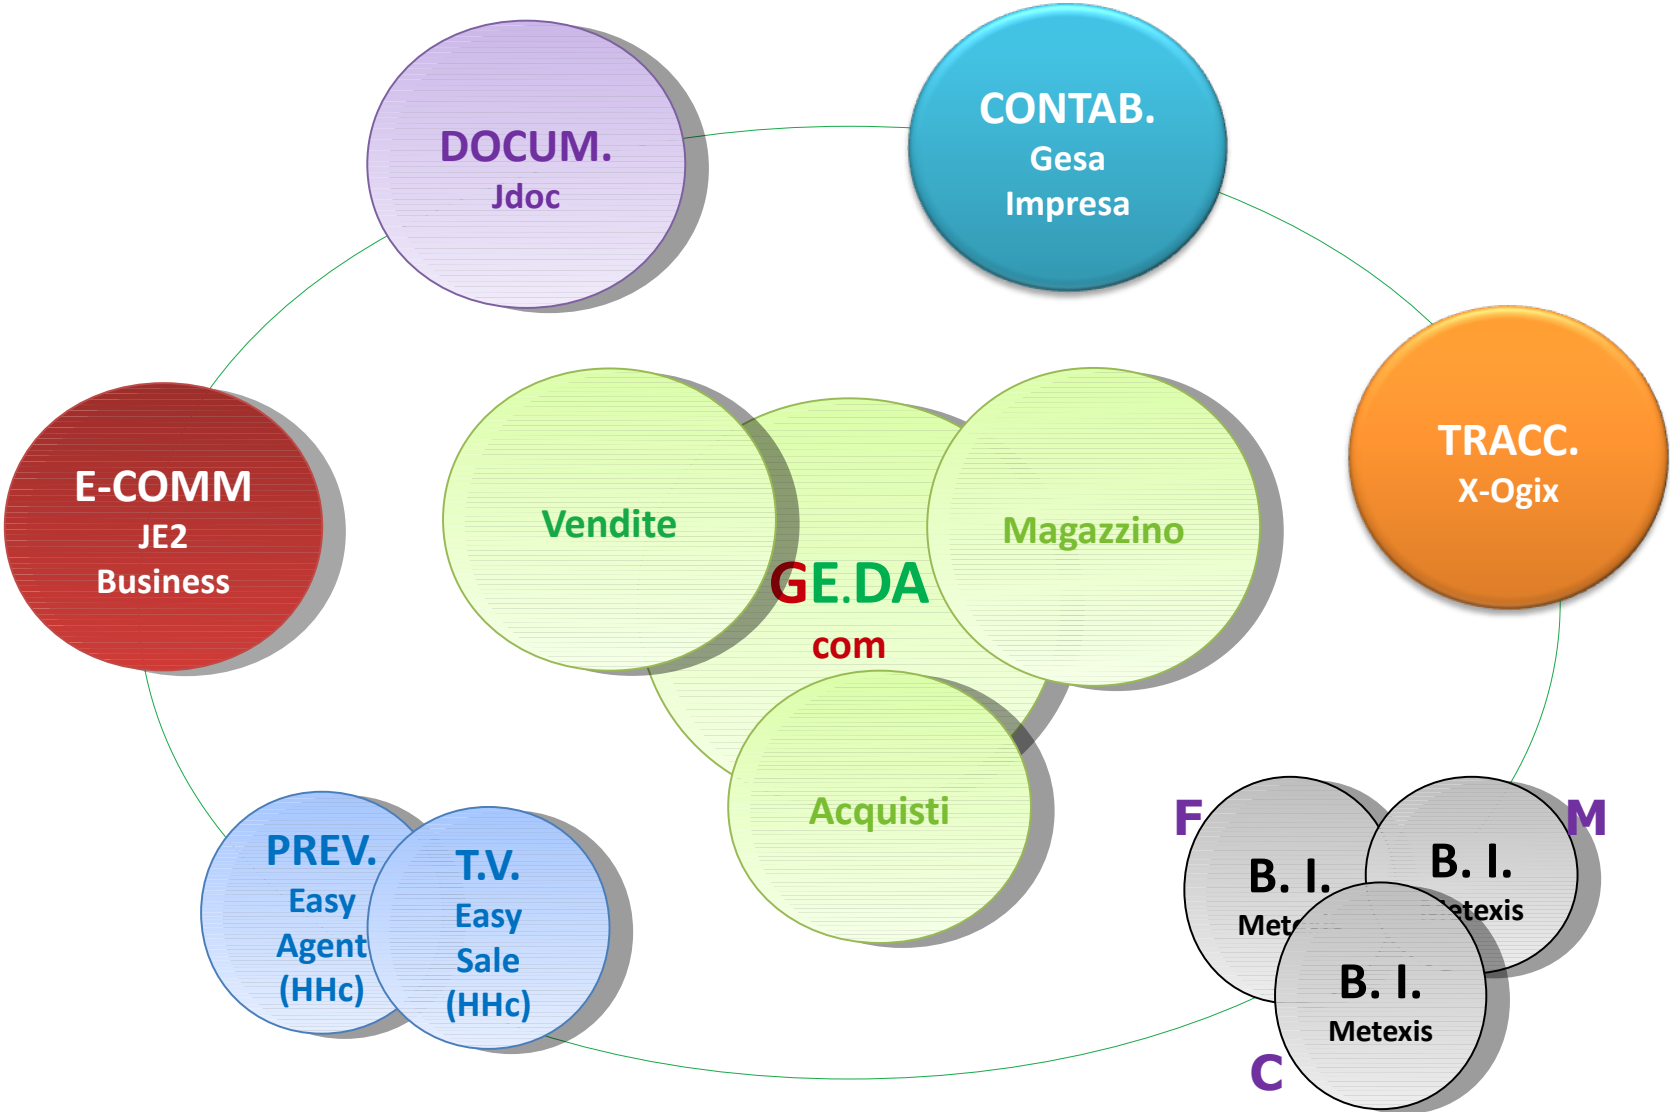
DOCUM.
Jdoc

CONTAB.
Gesa
Impresa

E-COMM
JE2
Business

Vendite

Magazzino

TRACC.
X-Ogix

GE.DA
com

Acquisti

PREV.
Easy
Agent
(HHc)

T.V.
Easy
Sale
(HHc)

F
B. I.
Met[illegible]

M
B. I.
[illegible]etexis

B. I.
Metexis
C